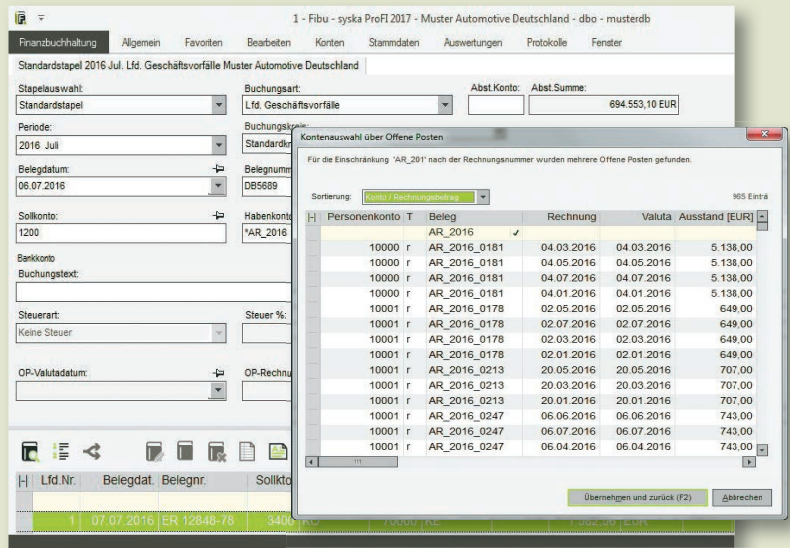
1 - Fibu - syska ProFI 2017 - Muster Automotive Deutschland - dbo - musterdb

Finanzbuchhaltung Allgemein Favoriten Bearbeiten Konten Stammdaten Auswertungen Protokolle Fenster

Standardstapel 2016 Jul. Lfd. Geschäftsvorfälle Muster Automotive Deutschland

Stapelauswahl: Standardstapel
Buchungsart: Lfd. Geschäftsvorfälle
Abst.Konto:
Abst.Summe: 694.553,10 EUR
Periode: 2016 Juli
Buchungskreis: Standardkr
Belegdatum: 06.07.2016
Belegnummer: DB5689
Sollkonto: 1200
Habenkonto: *AR_2016
Bankkonto
Buchungstext:
Steuerart: Keine Steuer
Steuer %:
OP-Valutadatum:
OP-Rechnu

Kontenauswahl über Offene Posten

Für die Einschränkung 'AR_201' nach der Rechnungsnummer wurden mehrere Offene Posten gefunden.

Sortierung: Konto / Rechnungsbetrag

965 Einträ

| H | Personenkonto | T | Beleg | Rechnung | Valuta | Ausstand [EUR] |
|---|---|---|---|---|---|---|
| | | | AR_2016 ✓ | | | |
| | 10000 | r | AR_2016_0181 | 04.03.2016 | 04.03.2016 | 5.138,00 |
| | 10000 | r | AR_2016_0181 | 04.05.2016 | 04.05.2016 | 5.138,00 |
| | 10000 | r | AR_2016_0181 | 04.07.2016 | 04.07.2016 | 5.138,00 |
| | 10000 | r | AR_2016_0181 | 04.01.2016 | 04.01.2016 | 5.138,00 |
| | 10001 | r | AR_2016_0178 | 02.05.2016 | 02.05.2016 | 649,00 |
| | 10001 | r | AR_2016_0178 | 02.07.2016 | 02.07.2016 | 649,00 |
| | 10001 | r | AR_2016_0178 | 02.03.2016 | 02.03.2016 | 649,00 |
| | 10001 | r | AR_2016_0178 | 02.01.2016 | 02.01.2016 | 649,00 |
| | 10001 | r | AR_2016_0213 | 20.05.2016 | 20.05.2016 | 707,00 |
| | 10001 | r | AR_2016_0213 | 20.03.2016 | 20.03.2016 | 707,00 |
| | 10001 | r | AR_2016_0213 | 20.01.2016 | 20.01.2016 | 707,00 |
| | 10001 | r | AR_2016_0247 | 06.06.2016 | 06.06.2016 | 743,00 |
| | 10001 | r | AR_2016_0247 | 06.07.2016 | 06.07.2016 | 743,00 |
| | 10001 | r | AR_2016_0247 | 06.04.2016 | 06.04.2016 | 743,00 |

Übernehmen und zurück (F2) Abbrechen

H Lfd.Nr. Belegdat. Belegnr. Sollkto
1 07.07.2016 ER 12848-78 3400 KO 70000 KE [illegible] EUR